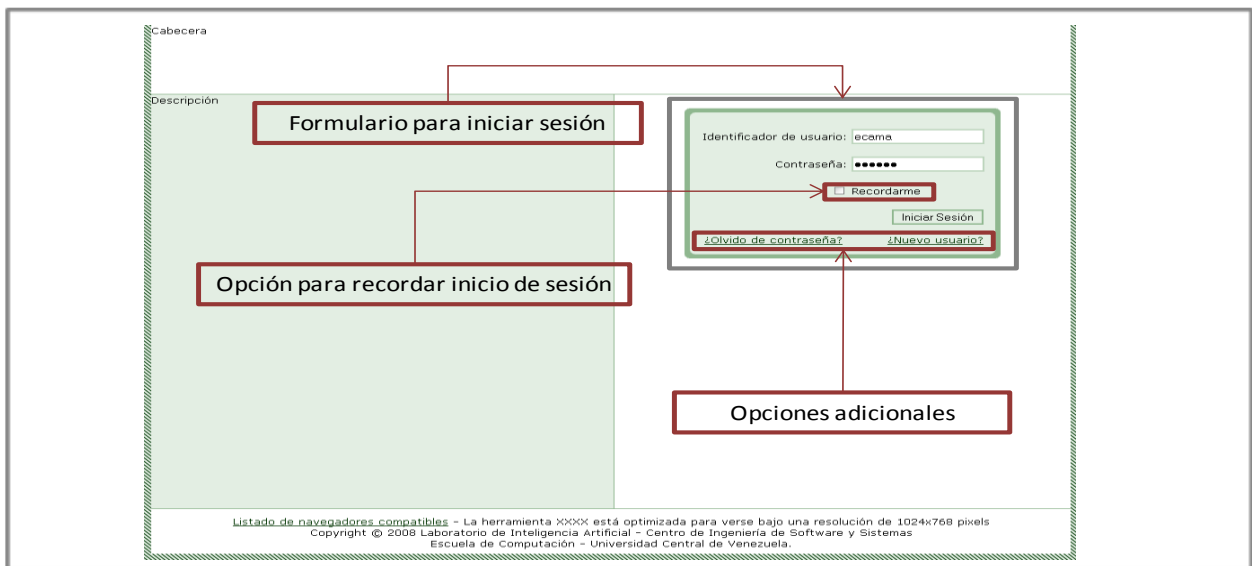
Cabecera

Descripción

Formulario para iniciar sesión

Identificador de usuario: ecama

Contraseña: ●●●●●●

Recordarme

Iniciar Sesión

¿Olvido de contraseña? ¿Nuevo usuario?

Opción para recordar inicio de sesión

Opciones adicionales

Listado de navegadores compatibles - La herramienta XXXX está optimizada para verse bajo una resolución de 1024x768 pixels
Copyright © 2008 Laboratorio de Inteligencia Artificial - Centro de Ingeniería de Software y Sistemas
Escuela de Computación - Universidad Central de Venezuela.